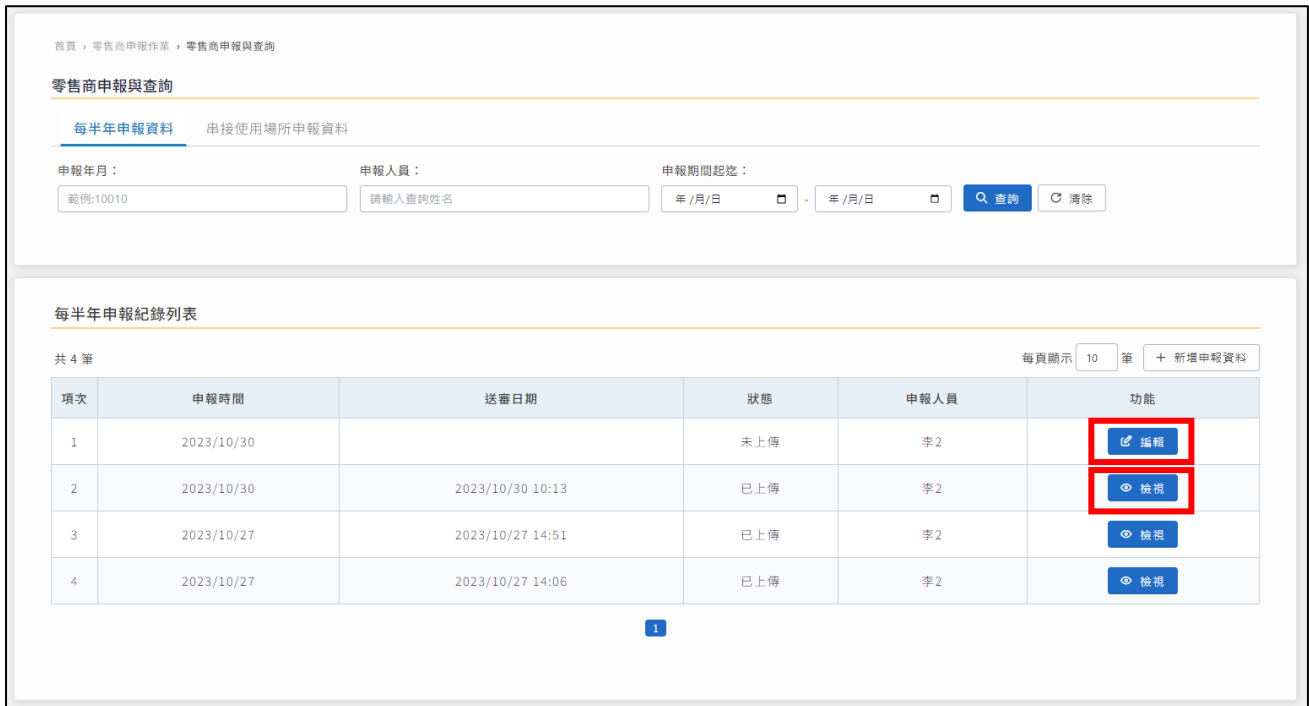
首頁 › 零售商申報作業 › 零售商申報與查詢

零售商申報與查詢

每半年申報資料　串接使用場所申報資料

申報年月：
範例:10010

申報人員：
請輸入查詢姓名

申報期間起迄：
年/月/日 - 年/月/日

查詢　清除

每半年申報紀錄列表

共 4 筆

每頁顯示 10 筆　+ 新增申報資料

| 項次 | 申報時間 | 送審日期 | 狀態 | 申報人員 | 功能 |
|---|---|---|---|---|---|
| 1 | 2023/10/30 | | 未上傳 | 李2 | 編輯 |
| 2 | 2023/10/30 | 2023/10/30 10:13 | 已上傳 | 李2 | 檢視 |
| 3 | 2023/10/27 | 2023/10/27 14:51 | 已上傳 | 李2 | 檢視 |
| 4 | 2023/10/27 | 2023/10/27 14:06 | 已上傳 | 李2 | 檢視 |

1